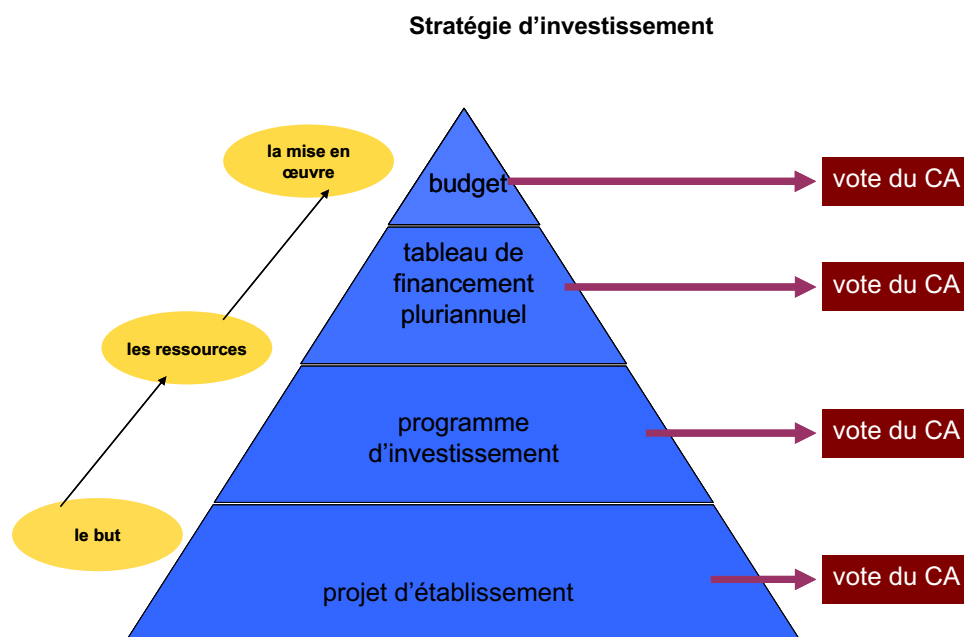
Stratégie d’investissement

la mise en œuvre

les ressources

le but

budget

tableau de financement pluriannuel

programme d’investissement

projet d’établissement

vote du CA

vote du CA

vote du CA

vote du CA